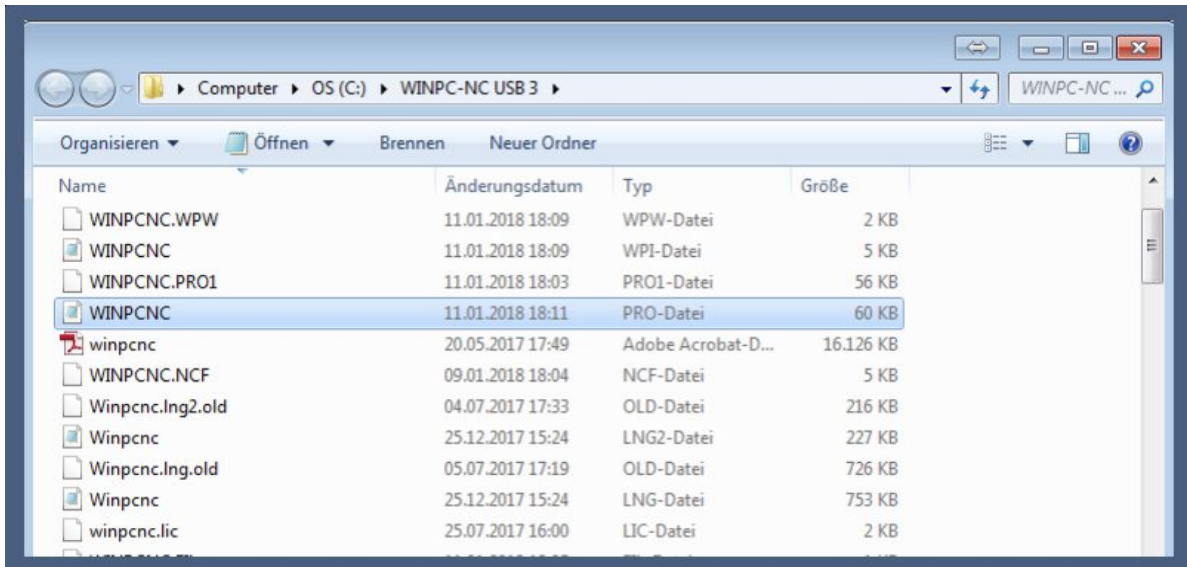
▸ Computer ▸ OS (C:) ▸ WINPC-NC USB 3 ▸

WINPC-NC ...

Organisieren ▾ Öffnen ▾ Brennen Neuer Ordner

| Name | Änderungsdatum | Typ | Größe |
|---|---|---|---|
| WINPCNC.WPW | 11.01.2018 18:09 | WPW-Datei | 2 KB |
| WINPCNC | 11.01.2018 18:09 | WPI-Datei | 5 KB |
| WINPCNC.PRO1 | 11.01.2018 18:03 | PRO1-Datei | 56 KB |
| WINPCNC | 11.01.2018 18:11 | PRO-Datei | 60 KB |
| winpcnc | 20.05.2017 17:49 | Adobe Acrobat-D... | 16.126 KB |
| WINPCNC.NCF | 09.01.2018 18:04 | NCF-Datei | 5 KB |
| Winpcnc.lng2.old | 04.07.2017 17:33 | OLD-Datei | 216 KB |
| Winpcnc | 25.12.2017 15:24 | LNG2-Datei | 227 KB |
| Winpcnc.lng.old | 05.07.2017 17:19 | OLD-Datei | 726 KB |
| Winpcnc | 25.12.2017 15:24 | LNG-Datei | 753 KB |
| winpcnc.lic | 25.07.2017 16:00 | LIC-Datei | 2 KB |
| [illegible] | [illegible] | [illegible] | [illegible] |